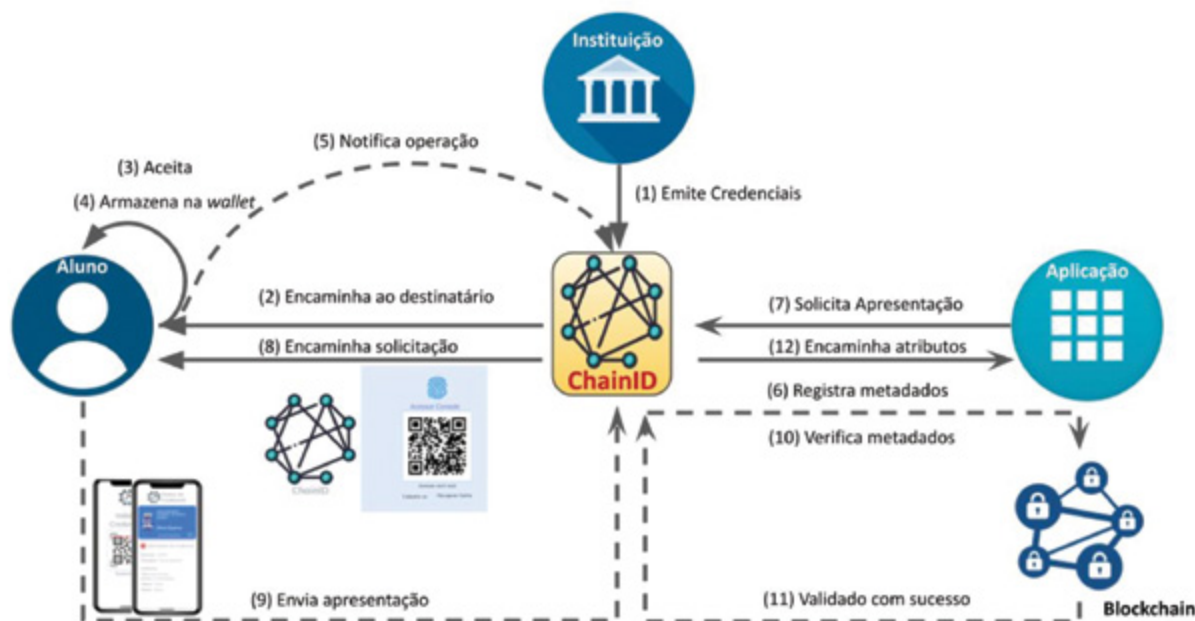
Instituição

(5) Notifica operação

(3) Aceita

(4) Armazena na *wallet*

(1) Emite Credenciais

Aluno

(2) Encaminha ao destinatário

(8) Encaminha solicitação

ChainID

(7) Solicita Apresentação

(12) Encaminha atributos

Aplicação

(6) Registra metadados

(10) Verifica metadados

ChainID

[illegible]

(9) Envia apresentação

(11) Validado com sucesso

Blockchain